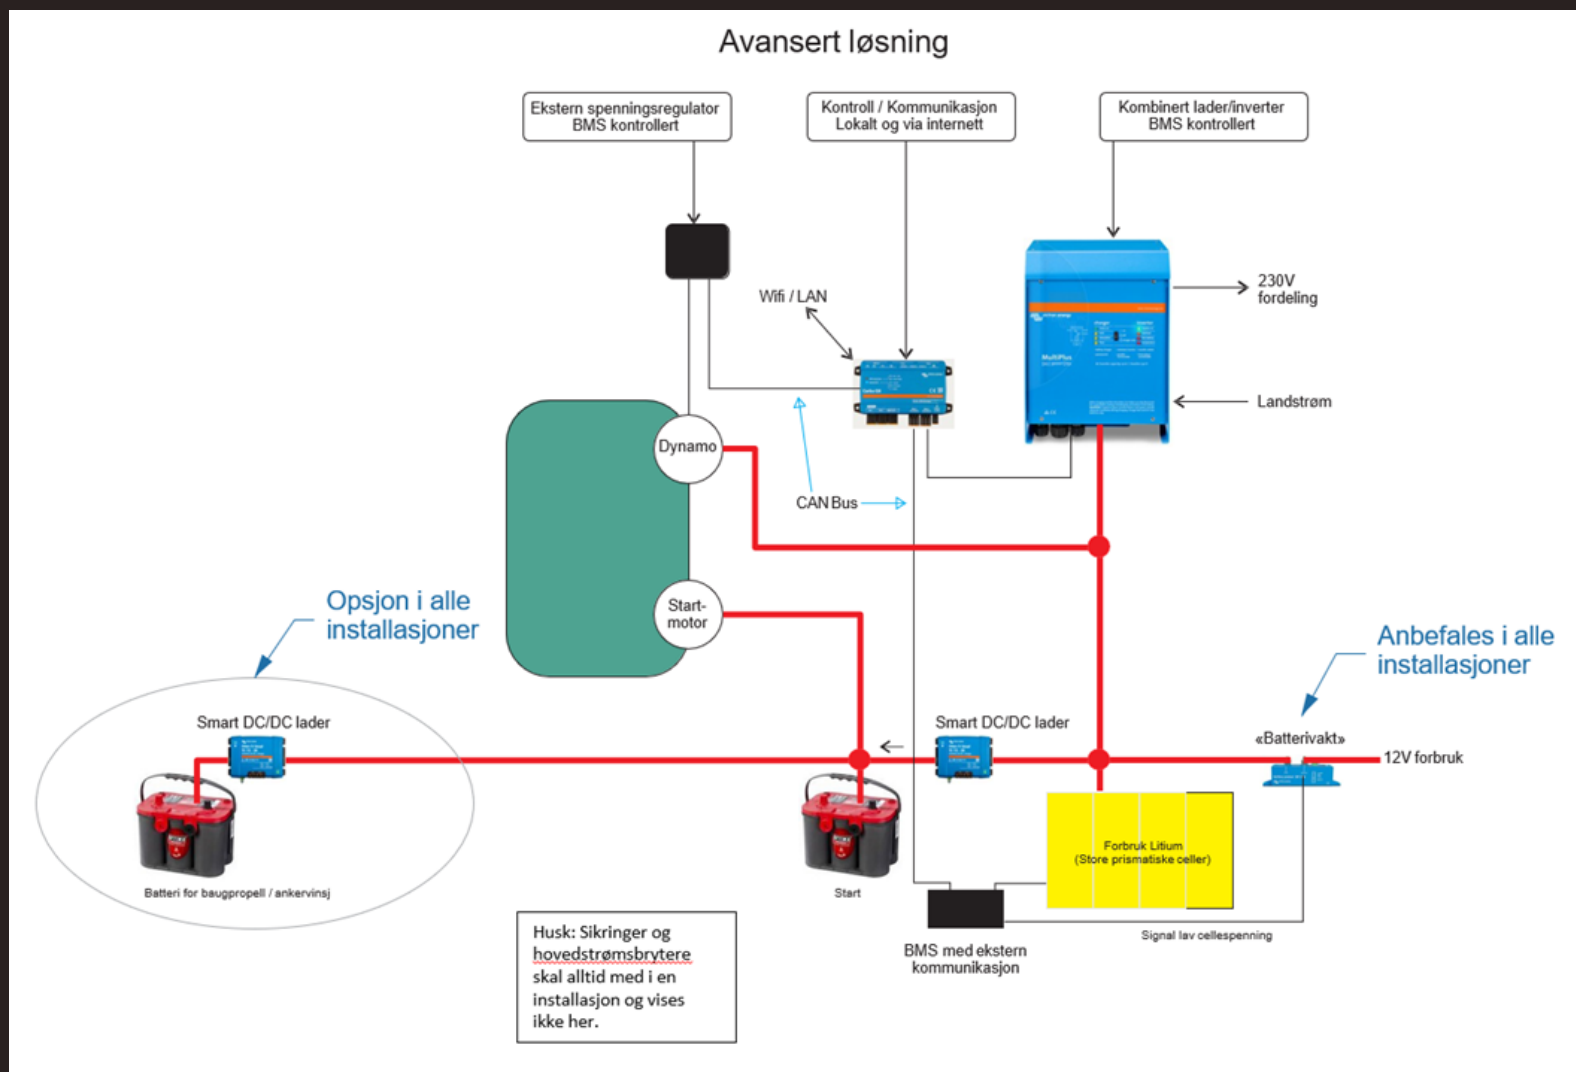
Avansert løsning

Ekstern spenningsregulator
BMS kontrollert

Kontroll / Kommunikasjon
Lokalt og via internett

Kombinert lader/inverter
BMS kontrollert

Wifi / LAN

230V
fordeling

Landstrøm

Dynamo

CAN Bus

Start-
motor

Opsjon i alle
installasjoner

Anbefales i alle
installasjoner

Smart DC/DC lader

Smart DC/DC lader

«Batterivakt»

12V forbruk

Forbruk Litium
(Store prismatiske celler)

Batteri for baugpropell / ankervinsj

Start

BMS med ekstern
kommunikasjon

Signal lav cellespenning

Husk: Sikringer og hovedstrømsbrytere skal alltid med i en installasjon og vises ikke her.